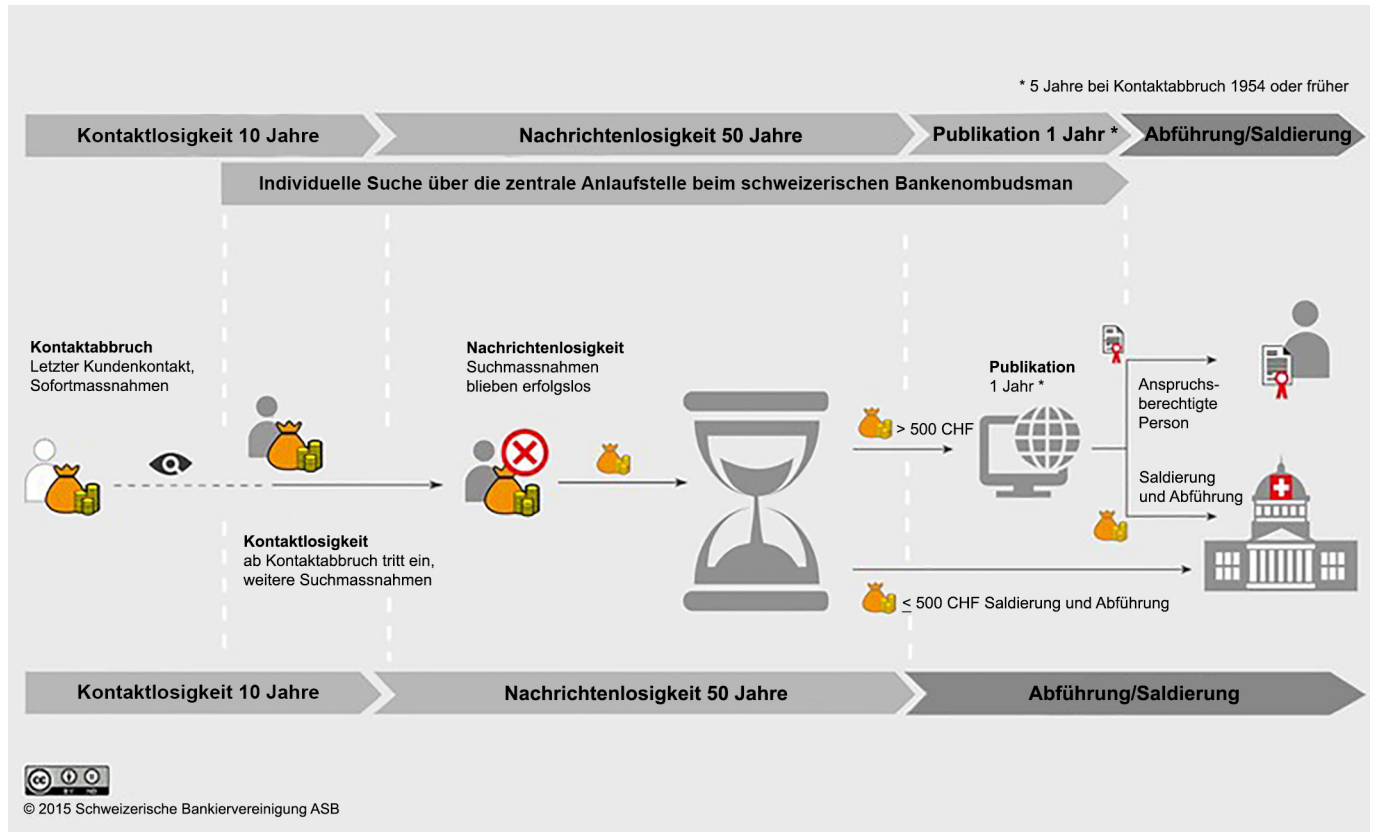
* 5 Jahre bei Kontaktabbruch 1954 oder früher

Kontaktlosigkeit 10 Jahre

Nachrichtenlosigkeit 50 Jahre

Publikation 1 Jahr *

Abführung/Saldierung

Individuelle Suche über die zentrale Anlaufstelle beim schweizerischen Bankenombudsman

**Kontaktabbruch**
Letzter Kundenkontakt, Sofortmassnahmen

**Kontaktlosigkeit**
ab Kontaktabbruch tritt ein, weitere Suchmassnahmen

**Nachrichtenlosigkeit**
Suchmassnahmen blieben erfolglos

> 500 CHF

**Publikation**
1 Jahr *

Anspruchsberechtigte Person

Saldierung und Abführung

$\leq$ 500 CHF Saldierung und Abführung

Kontaktlosigkeit 10 Jahre

Nachrichtenlosigkeit 50 Jahre

Abführung/Saldierung

© 2015 Schweizerische Bankiervereinigung ASB